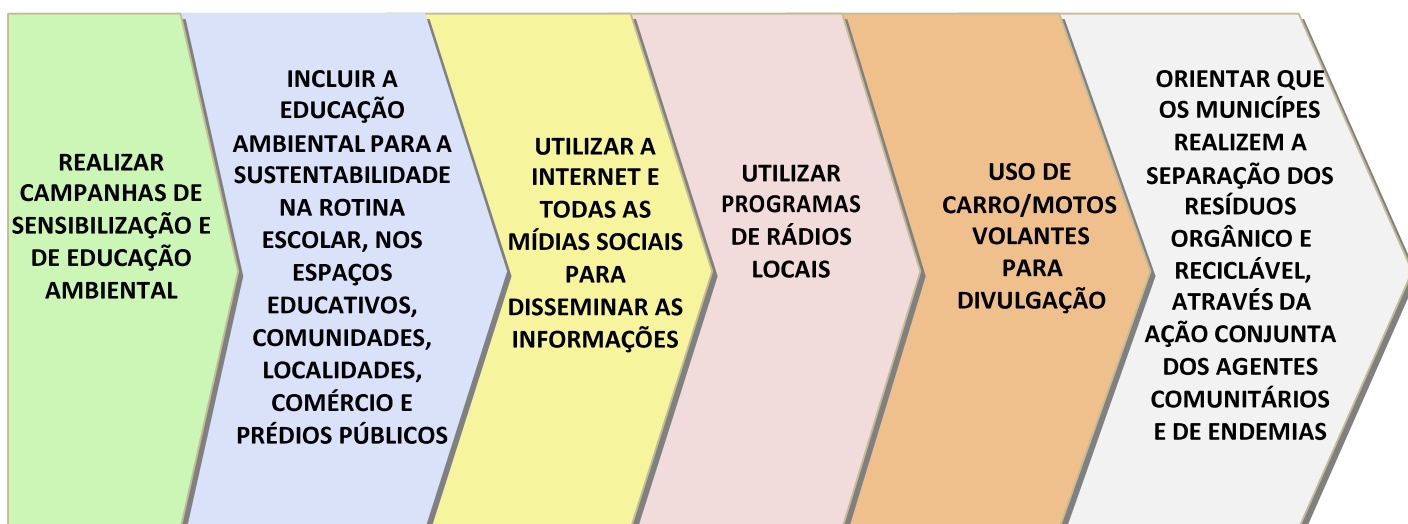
REALIZAR CAMPANHAS DE SENSIBILIZAÇÃO E DE EDUCAÇÃO AMBIENTAL

INCLUIR A EDUCAÇÃO AMBIENTAL PARA A SUSTENTABILIDADE NA ROTINA ESCOLAR, NOS ESPAÇOS EDUCATIVOS, COMUNIDADES, LOCALIDADES, COMÉRCIO E PRÉDIOS PÚBLICOS

UTILIZAR A INTERNET E TODAS AS MÍDIAS SOCIAIS PARA DISSEMINAR AS INFORMAÇÕES

UTILIZAR PROGRAMAS DE RÁDIOS LOCAIS

USO DE CARRO/MOTOS VOLANTES PARA DIVULGAÇÃO

ORIENTAR QUE OS MUNICÍPES REALIZEM A SEPARAÇÃO DOS RESÍDUOS ORGÂNICO E RECICLÁVEL, ATRAVÉS DA AÇÃO CONJUNTA DOS AGENTES COMUNITÁRIOS E DE ENDEMIAS